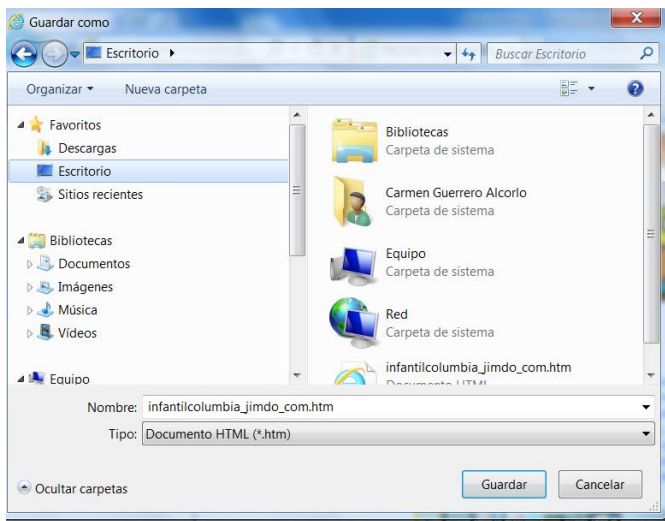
Guardar como

Escritorio ▸

Buscar Escritorio

Organizar ▾

Nueva carpeta

Favoritos
Descargas
Escritorio
Sitios recientes

Bibliotecas
Documentos
Imágenes
Música
Vídeos

Equipo

Bibliotecas
Carpeta de sistema

Carmen Guerrero Alcorlo
Carpeta de sistema

Equipo
Carpeta de sistema

Red
Carpeta de sistema

infantilcolumbia_jimdo_com.htm
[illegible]

Nombre: infantilcolumbia_jimdo_com.htm

Tipo: Documento HTML (*.htm)

Ocultar carpetas

Guardar

Cancelar